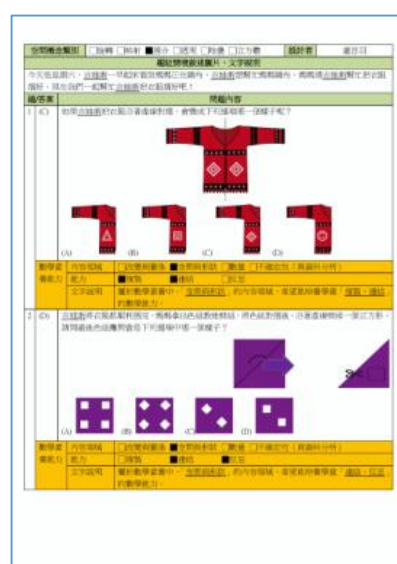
空間概念類別 □旋轉 □移動 ■摺合 □透視 □對稱 □立方體 設計者 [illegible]

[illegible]

今天在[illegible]，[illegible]

題/答案 | 問題內容

1 (C) 如果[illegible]，會變成下列選項哪一個樣子呢？

(A) (B) (C) (D)

數學素養能力 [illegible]

2 (D) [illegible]，請問選項中哪一個樣子？

(A) (B) (C) (D)

數學素養能力 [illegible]